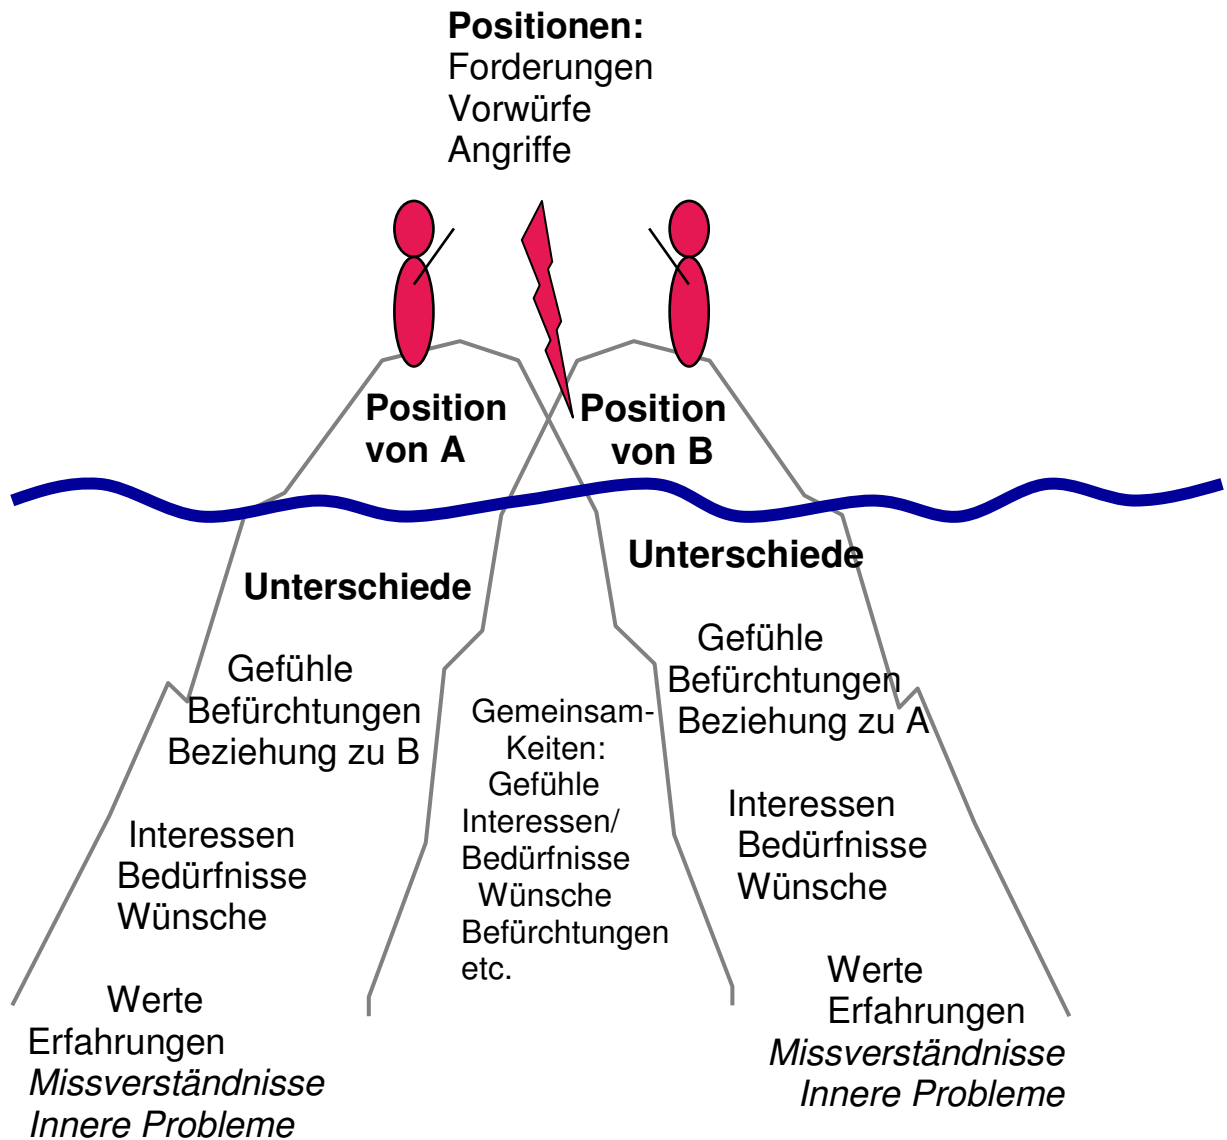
**Positionen:**
Forderungen
Vorwürfe
Angriffe

**Position von A**

**Position von B**

**Unterschiede**

Gefühle
Befürchtungen
Beziehung zu B

Interessen
Bedürfnisse
Wünsche

Werte
Erfahrungen
*Missverständnisse*
*Innere Probleme*

Gemeinsam-Keiten:
Gefühle
Interessen/
Bedürfnisse
Wünsche
Befürchtungen
etc.

**Unterschiede**

Gefühle
Befürchtungen
Beziehung zu A

Interessen
Bedürfnisse
Wünsche

Werte
Erfahrungen
*Missverständnisse*
*Innere Probleme*